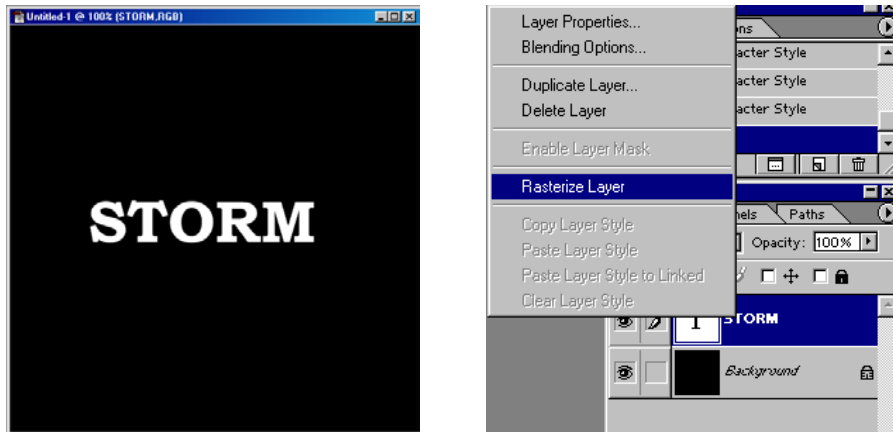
Untitled-1 @ 100% (STORM,RGB)

STORM

Layer Properties...
Blending Options...
Duplicate Layer...
Delete Layer
Enable Layer Mask
Rasterize Layer
Copy Layer Style
Paste Layer Style
Paste Layer Style to Linked
Clear Layer Style

ns
acter Style
acter Style
acter Style

nels
Paths
Opacity: 100%
T
STORM
Background